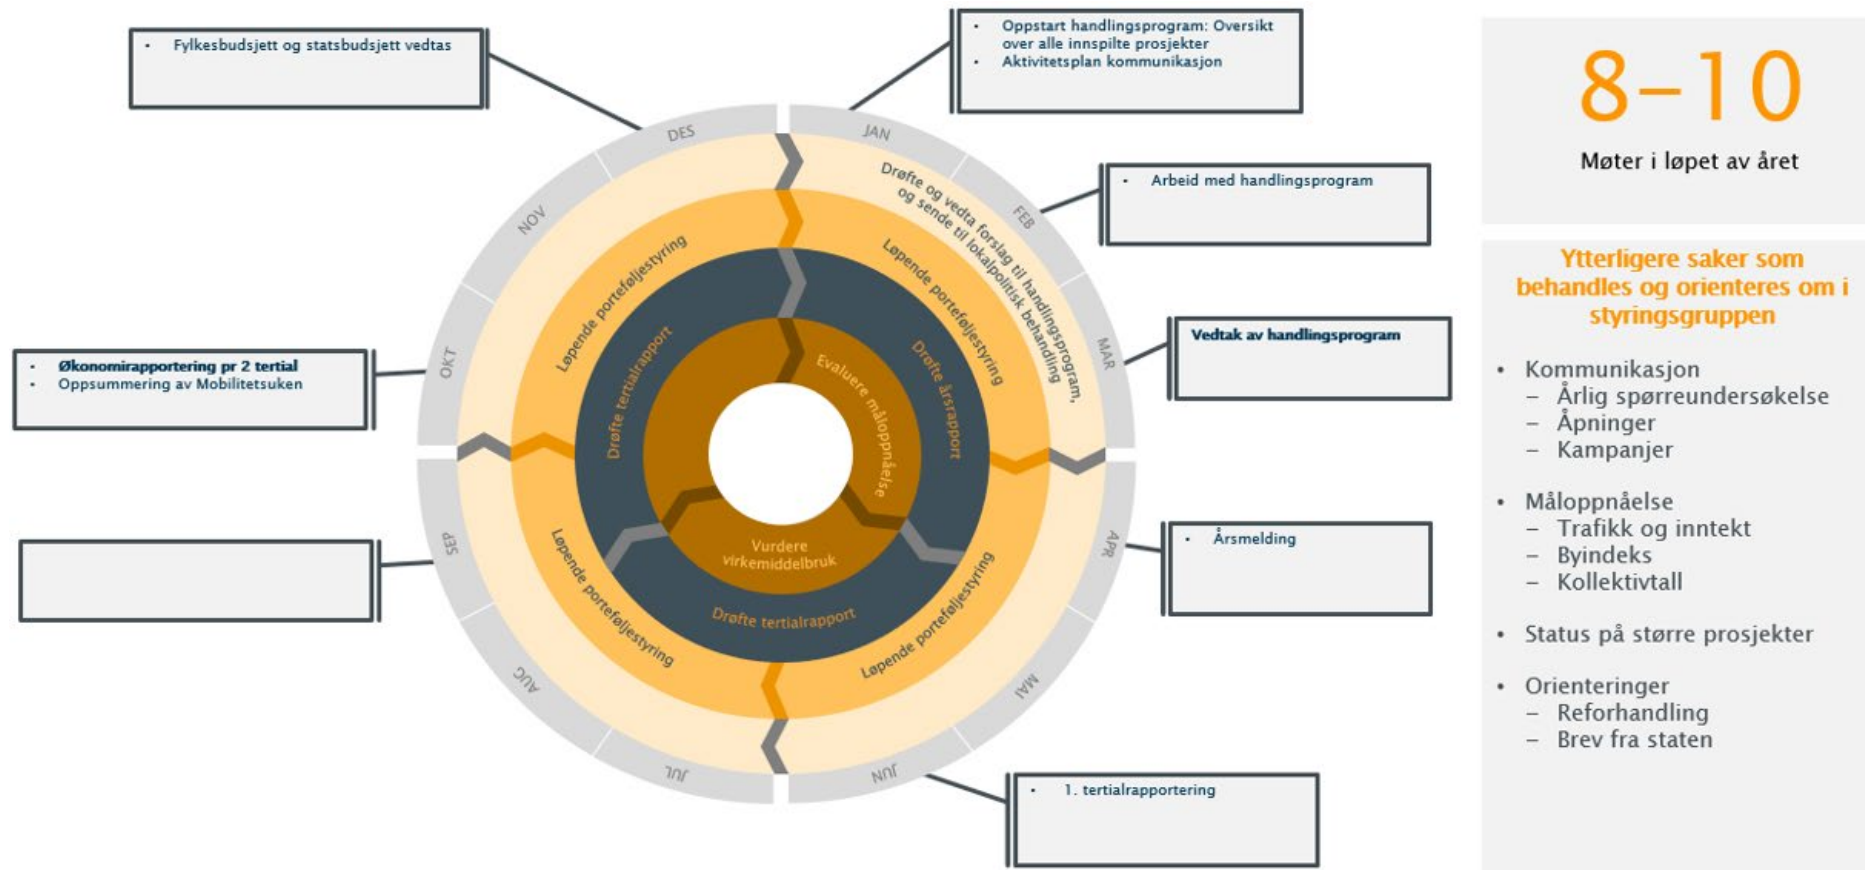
• Fylkesbudsjett og statsbudsjett vedtas

• Oppstart handlingsprogram: Oversikt over alle innspilte prosjekter
• Aktivitetsplan kommunikasjon

• Arbeid med handlingsprogram

Vedtak av handlingsprogram

• Økonomirapportering pr 2 tertial
• Oppsummering av Mobilitetsuken

• Årsmelding

• 1. tertialrapportering

DES
JAN
FEB
MAR
APR
MAI
JUN
JUL
AUG
SEP
OKT
NOV

Drøfte og vedta forslag til handlingsprogram, og sende til lokalpolitisk behandling

Løpende porteføljestyring
Løpende porteføljestyring
Løpende porteføljestyring
Løpende porteføljestyring

Drøfte tertialrapport
Drøfte årsrapport
Drøfte tertialrapport

Evaluere måloppnåelse
Vurdere virkemiddelbruk

8–10
Møter i løpet av året

Ytterligere saker som behandles og orienteres om i styringsgruppen

• Kommunikasjon
– Årlig spørreundersøkelse
– Åpninger
– Kampanjer

• Måloppnåelse
– Trafikk og inntekt
– Byindeks
– Kollektivtall

• Status på større prosjekter

• Orienteringer
– Reforhandling
– Brev fra staten